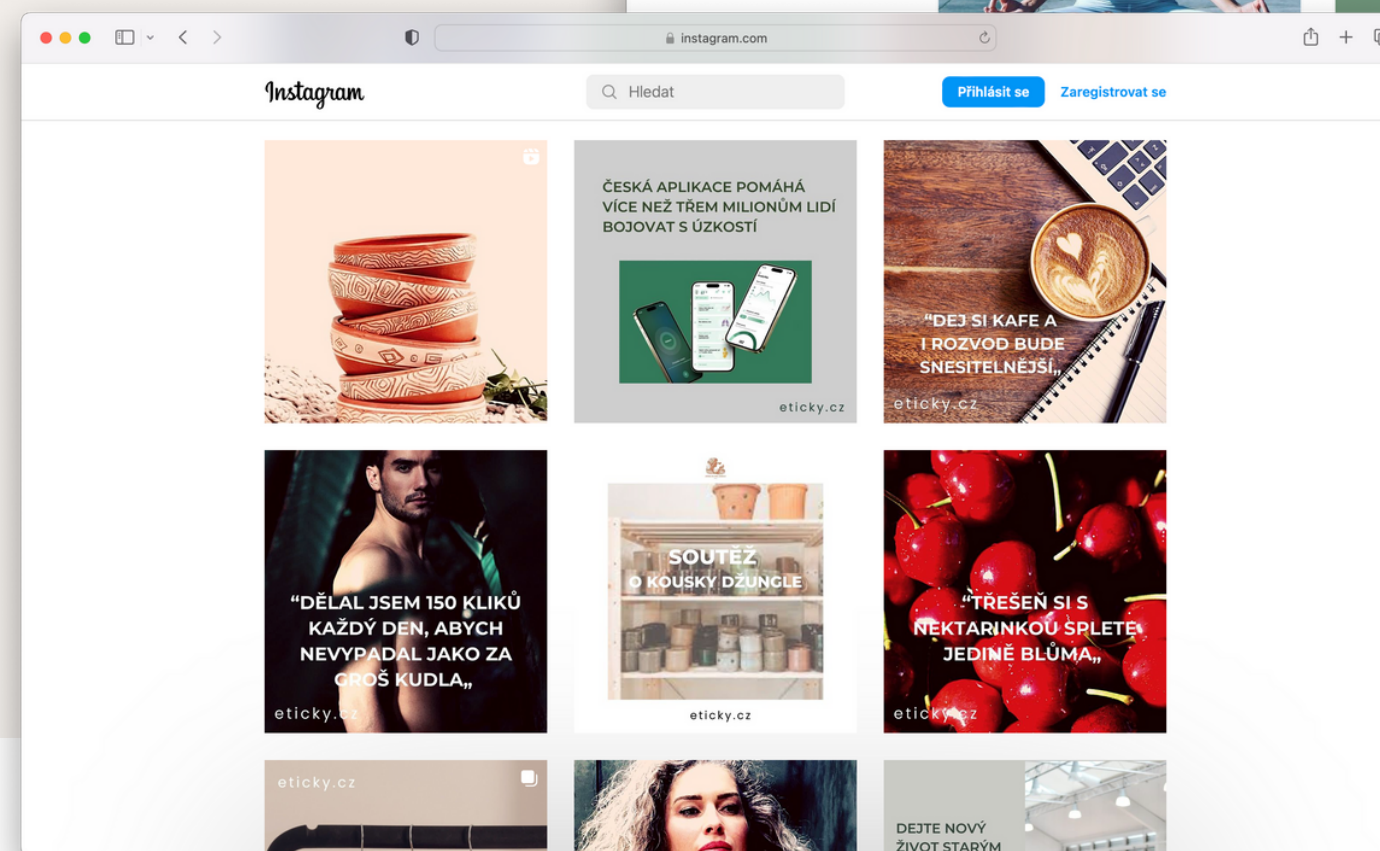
instagram.com

Instagram

Hledat

Přihlásit se

Zaregistrovat se

ČESKÁ APLIKACE POMÁHÁ VÍCE NEŽ TŘEM MILIONŮM LIDÍ BOJOVAT S ÚZKOSTÍ

eticky.cz

“DEJ SI KAFE A I ROZVOD BUDE SNESITELNĚJŠÍ„

eticky.cz

“DĚLAL JSEM 150 KLIKŮ KAŽDÝ DEN, ABYCH NEVYPADAL JAKO ZA GROŠ KUDLA„

eticky.cz

SOUTĚŽ O KOUSKY DŽUNGLE

eticky.cz

“TŘEŠEŇ SI S NEKTARINKOU SPLETE JEDINĚ BLŮMA„

eticky.cz

eticky.cz

DEJTE NOVÝ ŽIVOT STARÝM